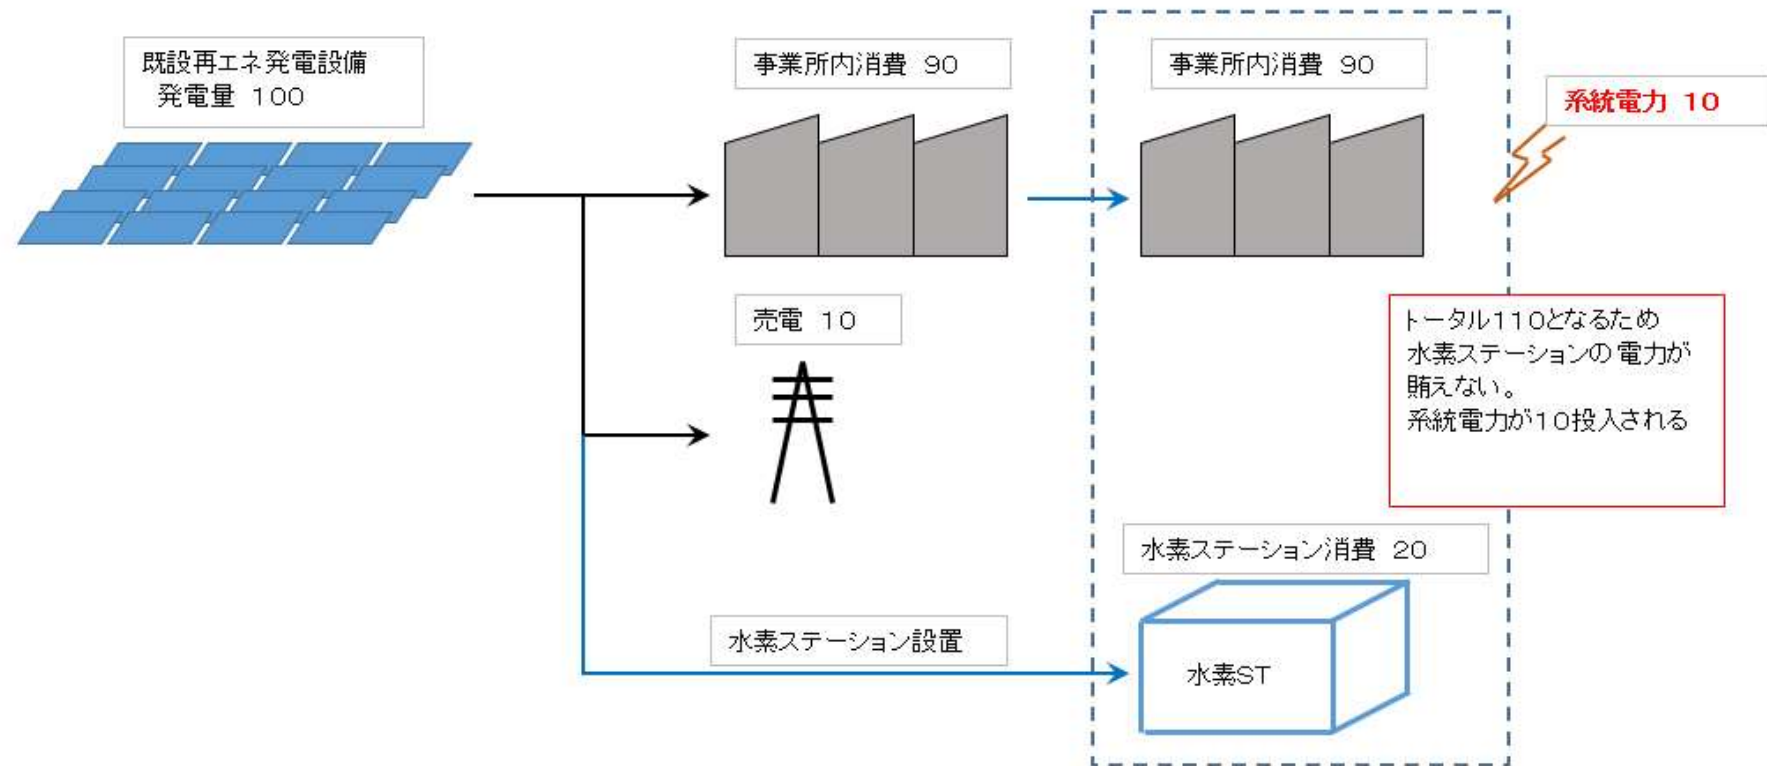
既設再エネ発電設備
発電量 100

事業所内消費 90

事業所内消費 90

系統電力 10

売電 10

トータル110となるため
水素ステーションの電力が
賄えない。
系統電力が10投入される

水素ステーション消費 20

水素ステーション設置

水素ST